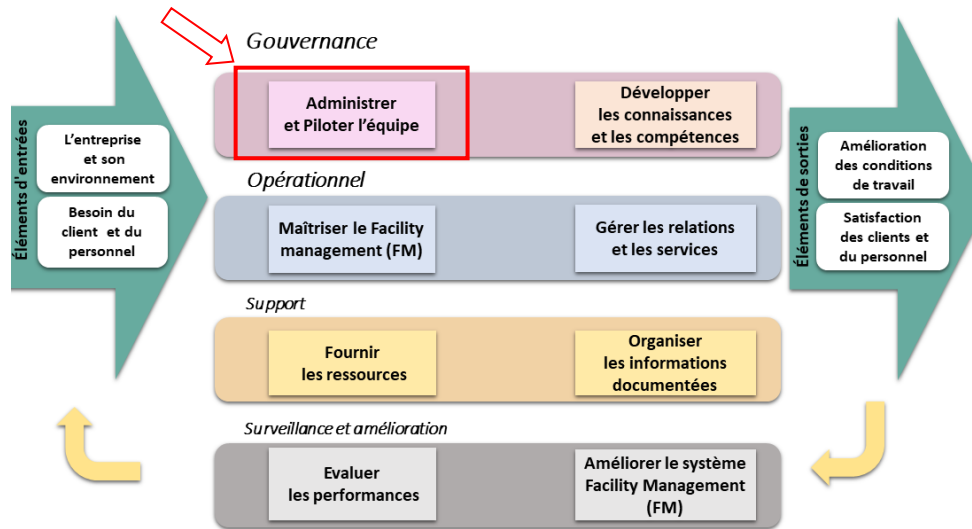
Éléments d'entrées

L'entreprise et son environnement

Besoin du client et du personnel

Gouvernance

Administrer et Piloter l'équipe

Développer les connaissances et les compétences

Opérationnel

Maîtriser le Facility management (FM)

Gérer les relations et les services

Support

Fournir les ressources

Organiser les informations documentées

Surveillance et amélioration

Evaluer les performances

Améliorer le système Facility Management (FM)

Éléments de sorties

Amélioration des conditions de travail

Satisfaction des clients et du personnel